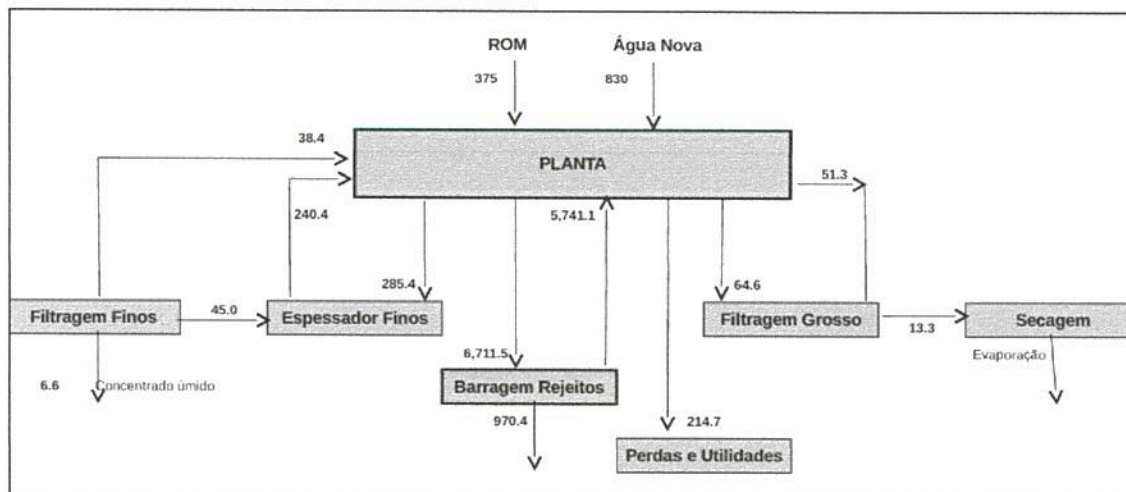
ROM
375
Água Nova
830
38.4
PLANTA
51.3
240.4
5,741.1
285.4
64.6
Filtragem Finos
45.0
Espessador Finos
Filtragem Grosso
13.3
Secagem
6,711.5
Evaporação
6.6
Concentrado úmido
Barragem Rejeitos
970.4
214.7
Perdas e Utilidades